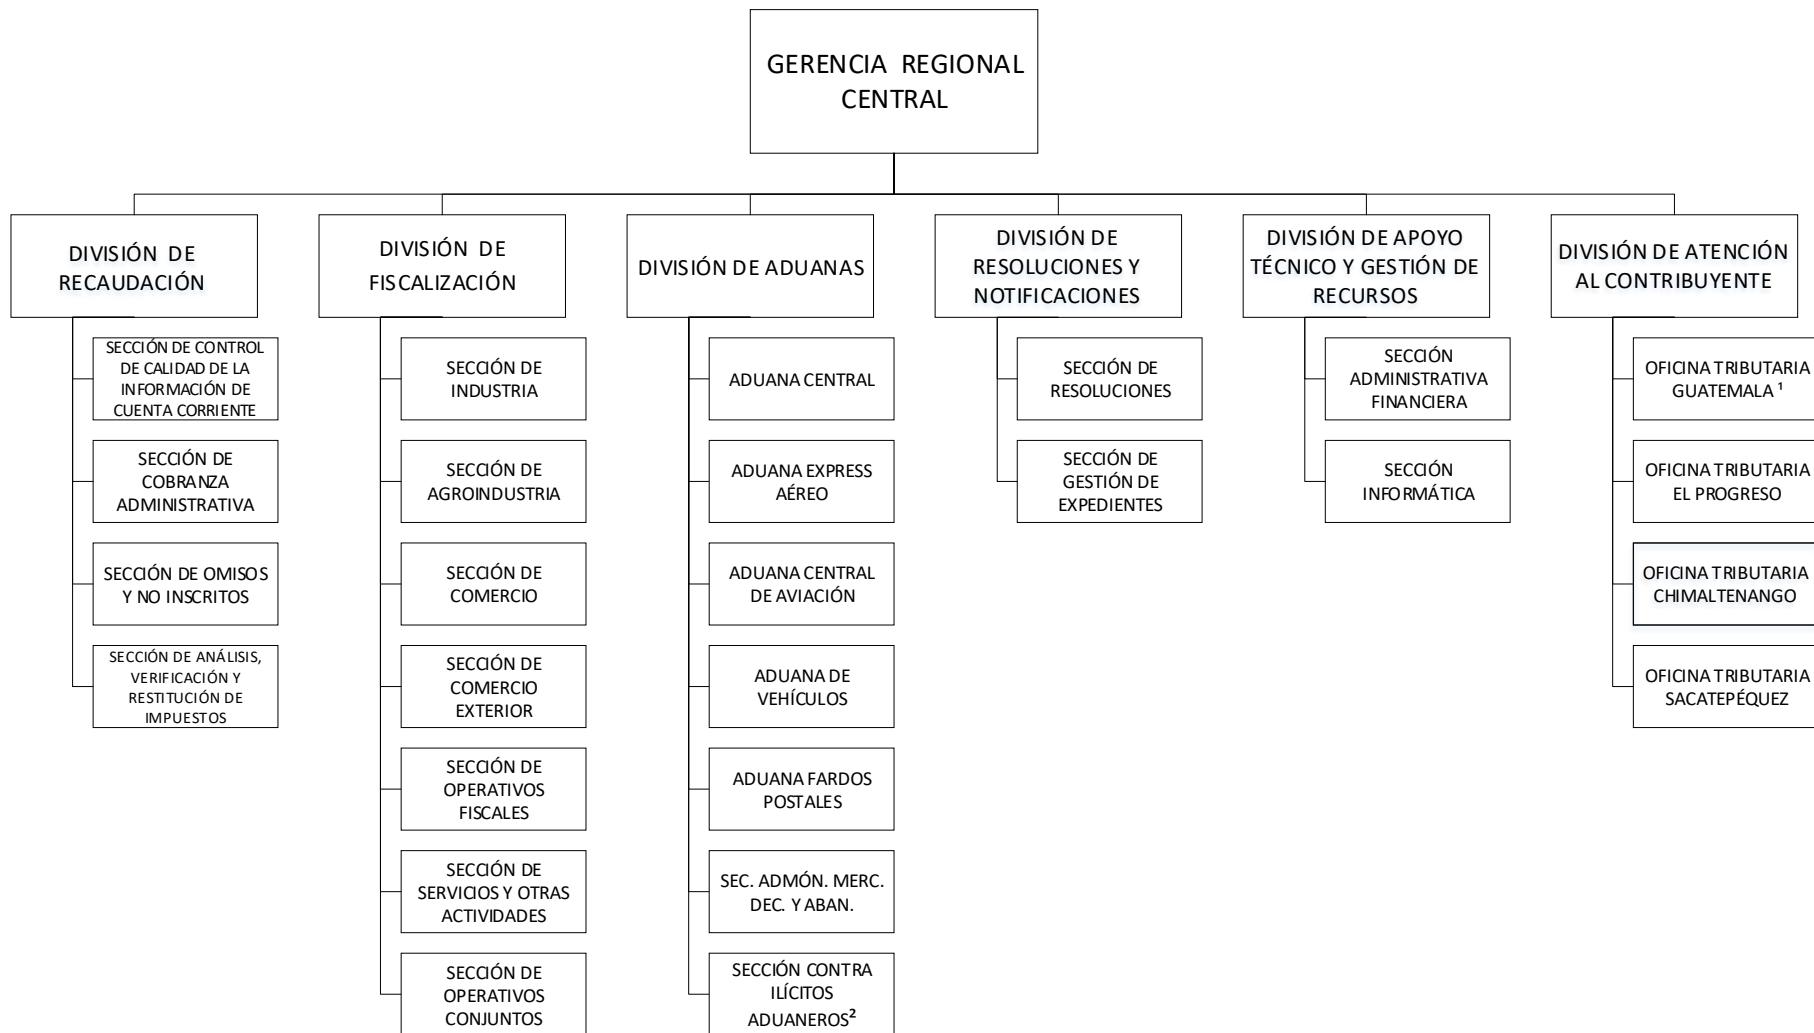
GERENCIA REGIONAL CENTRAL

DIVISIÓN DE RECAUDACIÓN

SECCIÓN DE CONTROL DE CALIDAD DE LA INFORMACIÓN DE CUENTA CORRIENTE

SECCIÓN DE COBRANZA ADMINISTRATIVA

SECCIÓN DE OMISOS Y NO INSCRITOS

SECCIÓN DE ANÁLISIS, VERIFICACIÓN Y RESTITUCIÓN DE IMPUESTOS

DIVISIÓN DE FISCALIZACIÓN

SECCIÓN DE INDUSTRIA

SECCIÓN DE AGROINDUSTRIA

SECCIÓN DE COMERCIO

SECCIÓN DE COMERCIO EXTERIOR

SECCIÓN DE OPERATIVOS FISCALES

SECCIÓN DE SERVICIOS Y OTRAS ACTIVIDADES

SECCIÓN DE OPERATIVOS CONJUNTOS

DIVISIÓN DE ADUANAS

ADUANA CENTRAL

ADUANA EXPRESS AÉREO

ADUANA CENTRAL DE AVIACIÓN

ADUANA DE VEHÍCULOS

ADUANA FARDOS POSTALES

SEC. ADMÓN. MERC. DEC. Y ABAN.

SECCIÓN CONTRA ILÍCITOS ADUANEROS$^2$

DIVISIÓN DE RESOLUCIONES Y NOTIFICACIONES

SECCIÓN DE RESOLUCIONES

SECCIÓN DE GESTIÓN DE EXPEDIENTES

DIVISIÓN DE APOYO TÉCNICO Y GESTIÓN DE RECURSOS

SECCIÓN ADMINISTRATIVA FINANCIERA

SECCIÓN INFORMÁTICA

DIVISIÓN DE ATENCIÓN AL CONTRIBUYENTE

OFICINA TRIBUTARIA GUATEMALA$^1$

OFICINA TRIBUTARIA EL PROGRESO

OFICINA TRIBUTARIA CHIMALTENANGO

OFICINA TRIBUTARIA SACATEPÉQUEZ